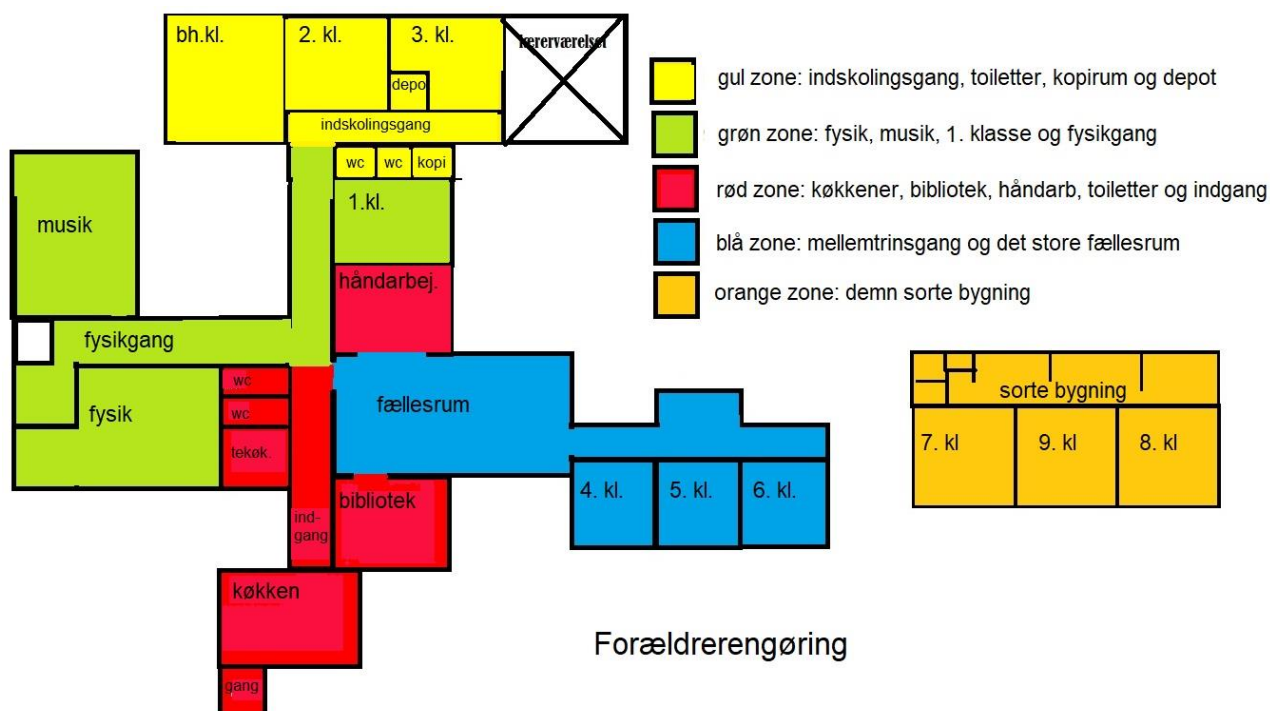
bh.kl.

2. kl.

3. kl.

depo

lærerværelset

indskolingsgang

wc

wc

kopi

1.kl.

musik

håndarbej.

fysikgang

wc

wc

tekøk.

fysik

fællesrum

ind-gang

bibliotek

4. kl.

5. kl.

6. kl.

køkken

gang

gul zone: indskolingsgang, toiletter, kopirum og depot

grøn zone: fysik, musik, 1. klasse og fysikgang

rød zone: køkkener, bibliotek, håndarb, toiletter og indgang

blå zone: mellemtrinsgang og det store fællesrum

orange zone: demn sorte bygning

sorte bygning

7. kl

9. kl

8. kl

Forældrerengøring